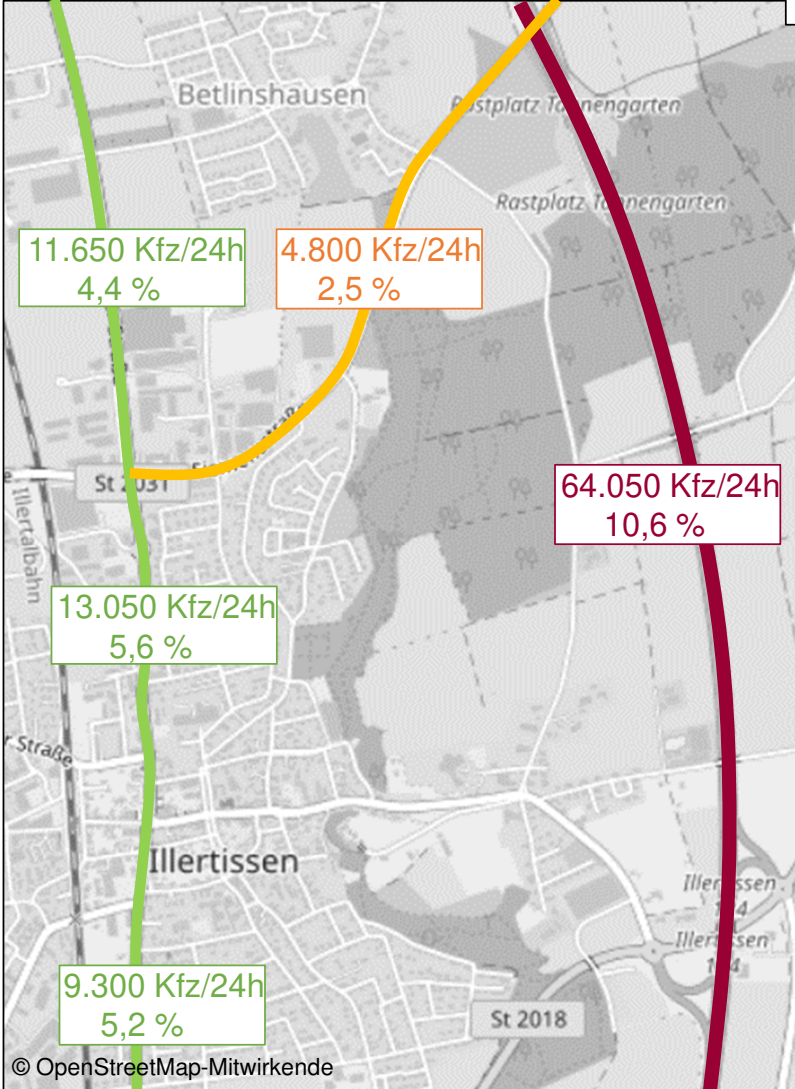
Betlinshausen

Rastplatz T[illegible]nengarten

Rastplatz T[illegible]nengarten

11.650 Kfz/24h
4,4 %

4.800 Kfz/24h
2,5 %

St 2031

Illertalbahn

64.050 Kfz/24h
10,6 %

13.050 Kfz/24h
5,6 %

r Straße

Illertissen

Ille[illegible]sen
1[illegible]4

Iller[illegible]sen
1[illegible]4

9.300 Kfz/24h
5,2 %

St 2018

© OpenStreetMap-Mitwirkende